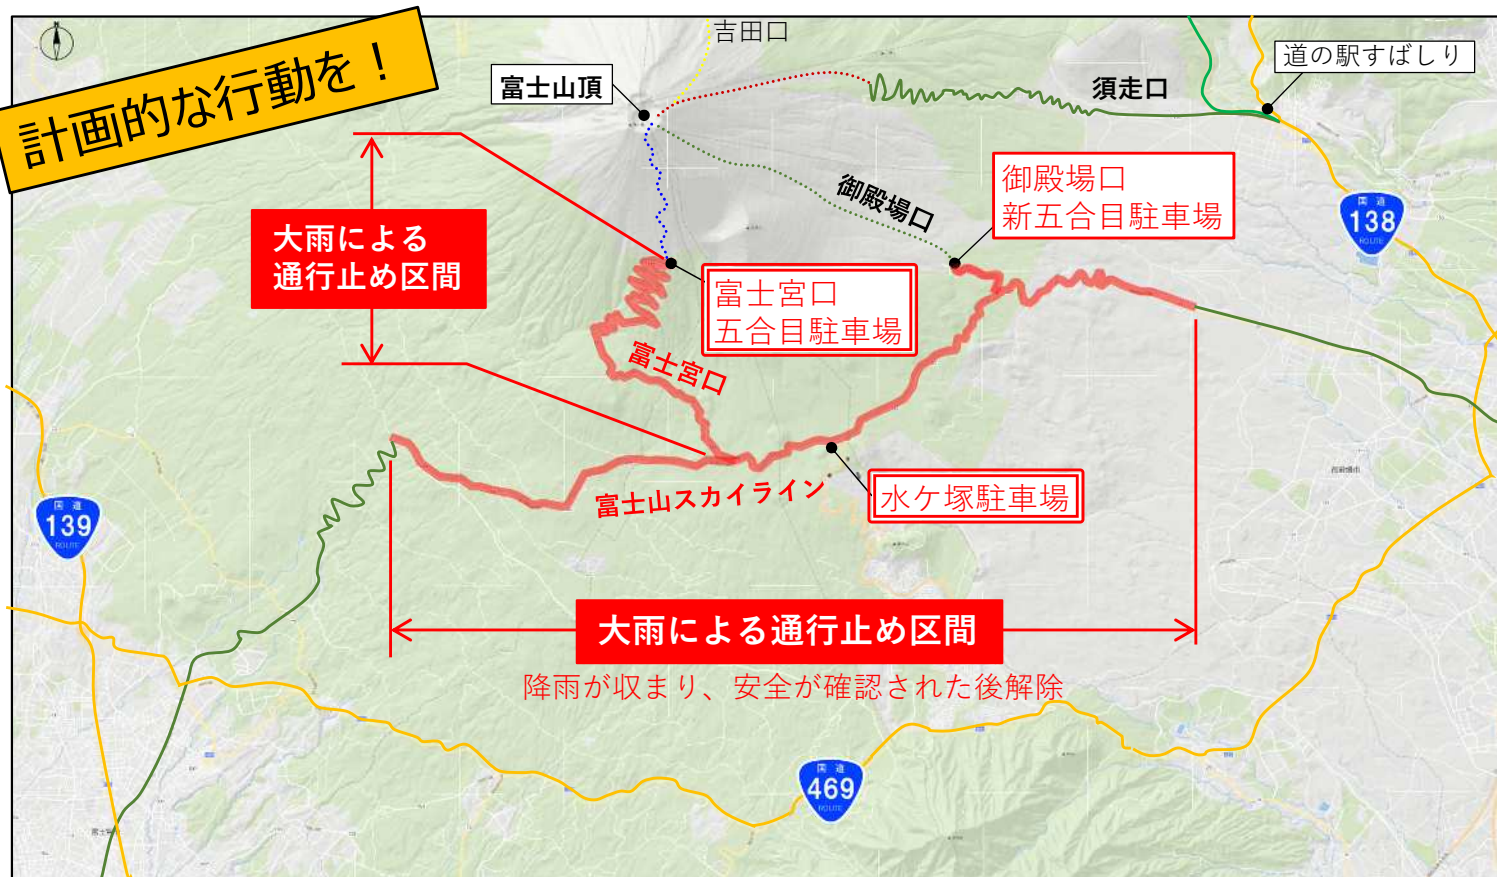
計画的な行動を！

吉田口

富士山頂

道の駅すばしり

須走口

御殿場口

御殿場口
新五合目駐車場

138

大雨による
通行止め区間

富士宮口
五合目駐車場

富士宮口

139

富士山スカイライン

水ケ塚駐車場

大雨による通行止め区間

降雨が収まり、安全が確認された後解除

469